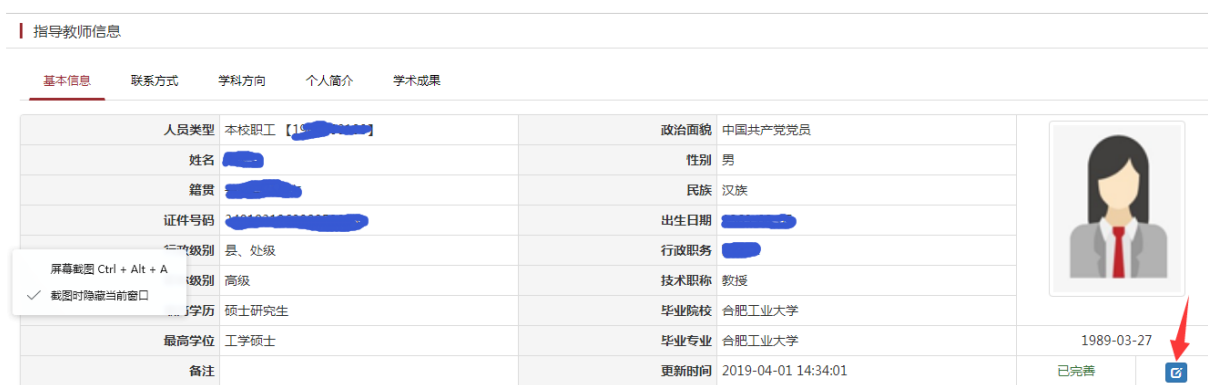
指导教师信息

基本信息 联系方式 学科方向 个人简介 学术成果

| 人员类型 | 本校职工 【19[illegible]】 | 政治面貌 | 中国共产党党员 |
|---|---|---|---|
| 姓名 | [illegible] | 性别 | 男 |
| 籍贯 | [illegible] | 民族 | 汉族 |
| 证件号码 | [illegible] | 出生日期 | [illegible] |
| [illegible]级别 | 县、处级 | 行政职务 | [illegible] |
| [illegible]级别 | 高级 | 技术职称 | 教授 |
| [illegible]学历 | 硕士研究生 | 毕业院校 | 合肥工业大学 |
| 最高学位 | 工学硕士 | 毕业专业 | 合肥工业大学 |
| 备注 | | 更新时间 | 2019-04-01 14:34:01 |

1989-03-27
已完善

屏幕截图 Ctrl + Alt + A
截图时隐藏当前窗口